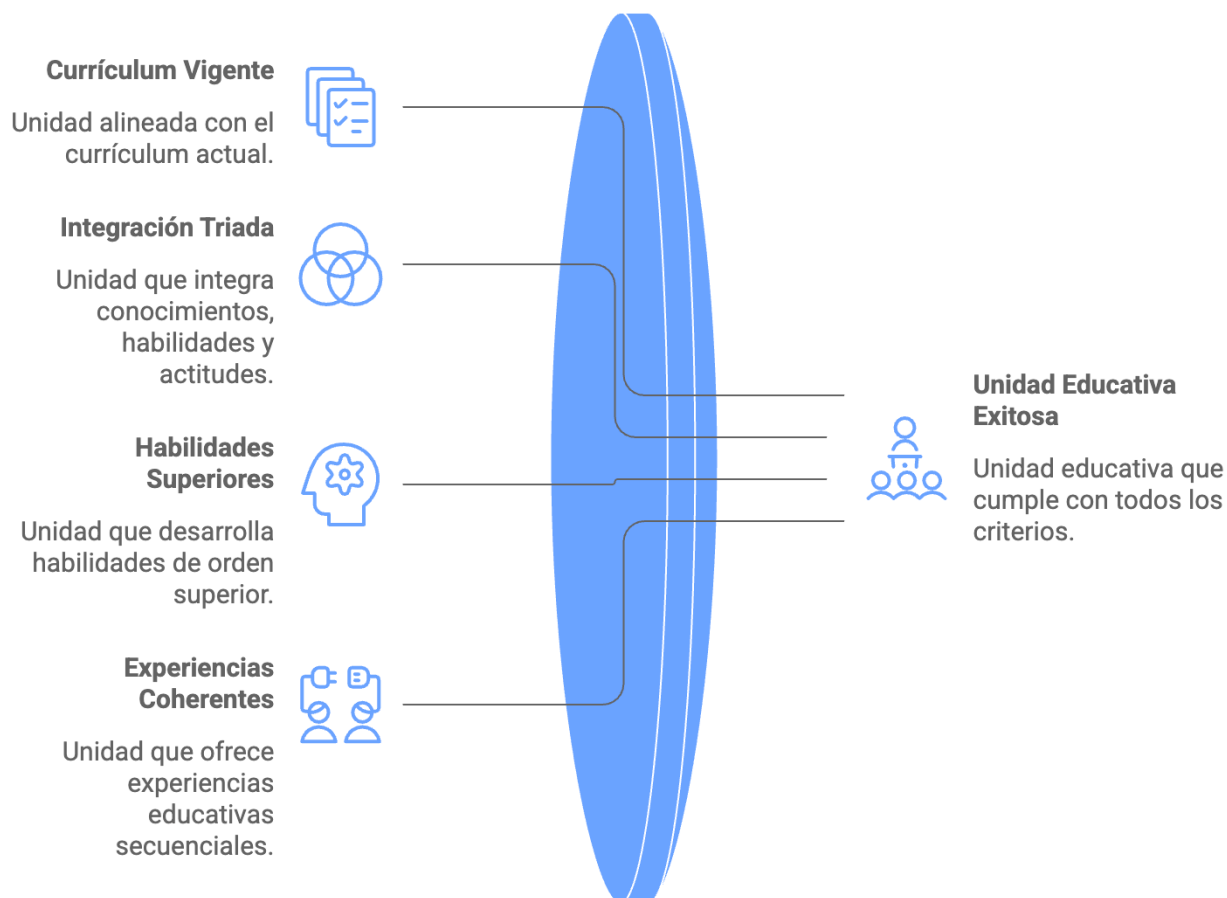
Currículum Vigente

Unidad alineada con el currículum actual.

Integración Triada

Unidad que integra conocimientos, habilidades y actitudes.

Habilidades Superiores

Unidad que desarrolla habilidades de orden superior.

Experiencias Coherentes

Unidad que ofrece experiencias educativas secuenciales.

Unidad Educativa Exitosa

Unidad educativa que cumple con todos los criterios.